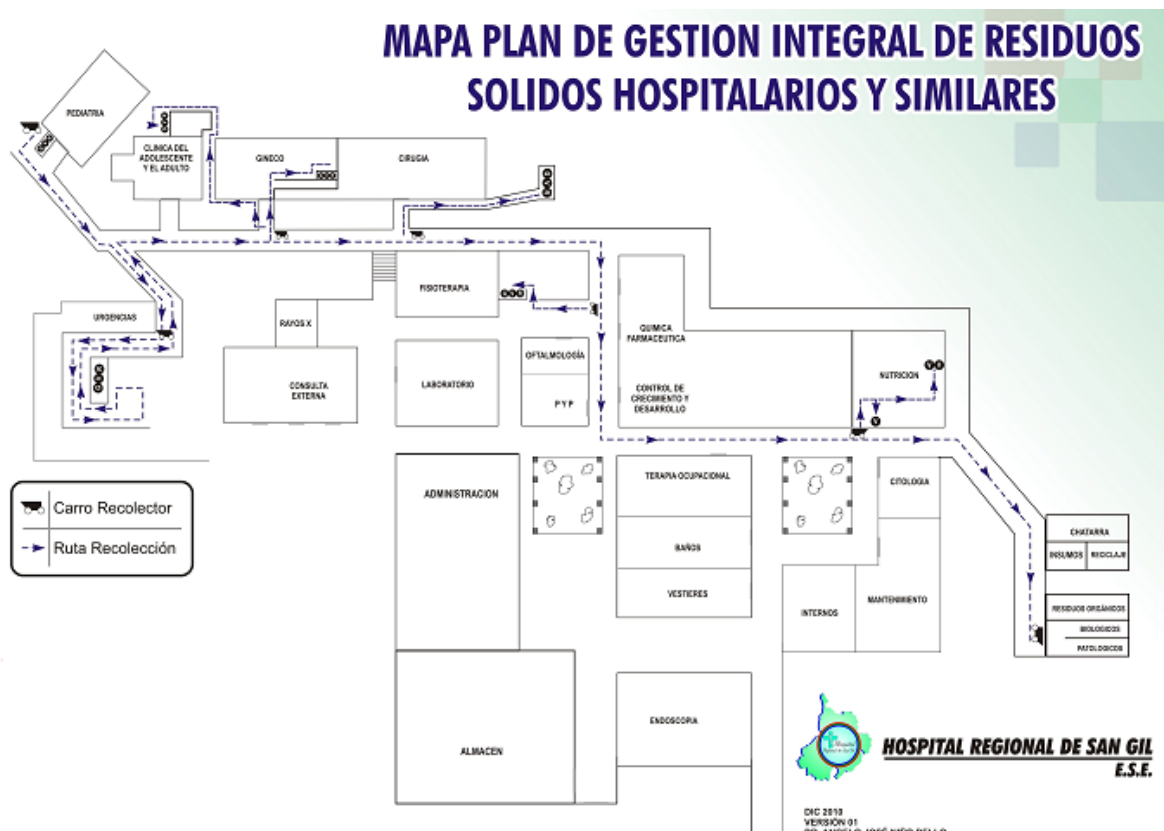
MAPA PLAN DE GESTION INTEGRAL DE RESIDUOS SOLIDOS HOSPITALARIOS Y SIMILARES

PEDIATRIA

CLINICA DEL ADOLESCENTE Y EL ADULTO

GINECO

CIRUGIA

URGENCIAS

RAYOS X

FISIOTERAPIA

QUIMICA FARMACEUTICA

CONSULTA EXTERNA

LABORATORIO

OFTALMOLOGÍA

P Y P

CONTROL DE CRECIMIENTO Y DESARROLLO

NUTRICION

Carro Recolector

Ruta Recolección

ADMINISTRACION

TERAPIA OCUPACIONAL

BAÑOS

VESTIERES

CITOLOGIA

CHATARRA

INSUMOS

RECICLAJE

INTERNOS

MANTENIMIENTO

RESIDUOS ORGÁNICOS

BIOLOGICOS

PATOLOGICOS

ENDOSCOPIA

ALMACEN

HOSPITAL REGIONAL DE SAN GIL
E.S.E.

DIC 2010
VERSIÓN 01
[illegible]